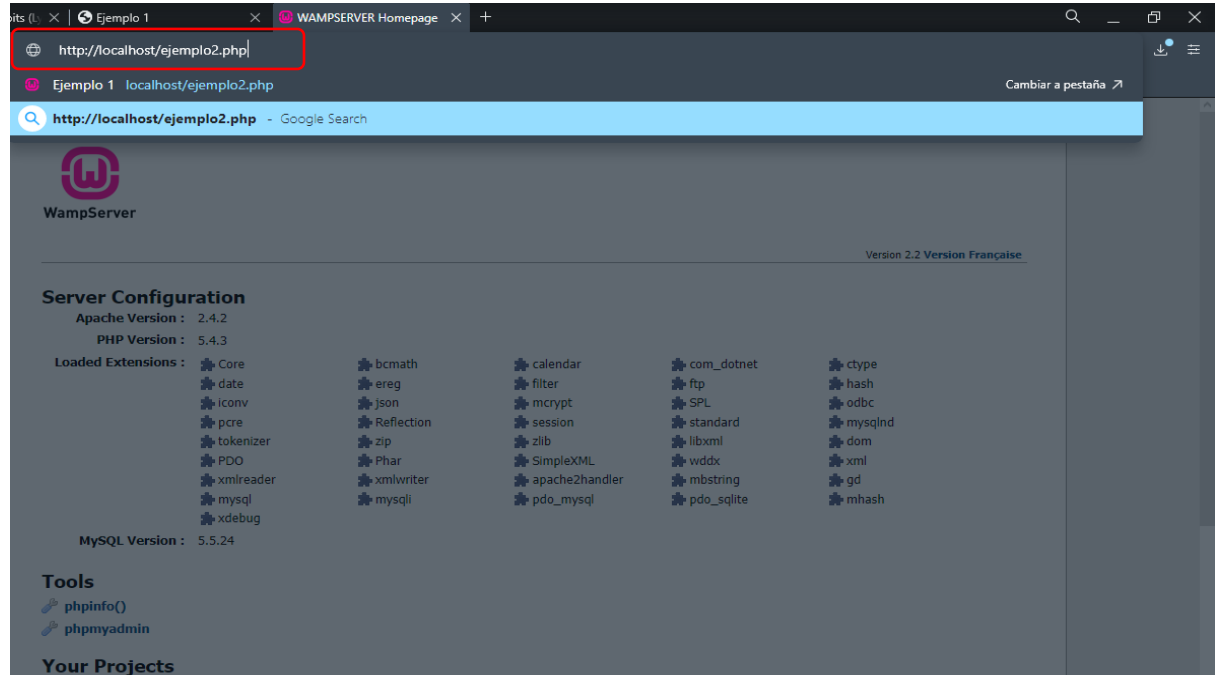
bits (U

Ejemplo 1

WAMPSERVER Homepage

+

http://localhost/ejemplo2.php

Ejemplo 1 localhost/ejemplo2.php

Cambiar a pestaña ↗

http://localhost/ejemplo2.php - Google Search

WampServer

Version 2.2 Version Française

Server Configuration

Apache Version : 2.4.2

PHP Version : 5.4.3

Loaded Extensions :

| | | | | |
|---|---|---|---|---|
| Core | bcmath | calendar | com_dotnet | ctype |
| date | ereg | filter | ftp | hash |
| iconv | json | mcrypt | SPL | odbc |
| pcre | Reflection | session | standard | mysqlnd |
| tokenizer | zip | zlib | libxml | dom |
| PDO | Phar | SimpleXML | wddx | xml |
| xmlreader | xmlwriter | apache2handler | mbstring | gd |
| mysql | mysqli | pdo_mysql | pdo_sqlite | mhash |
| xdebug | | | | |

MySQL Version : 5.5.24

Tools

phpinfo()

phpmyadmin

Your Projects